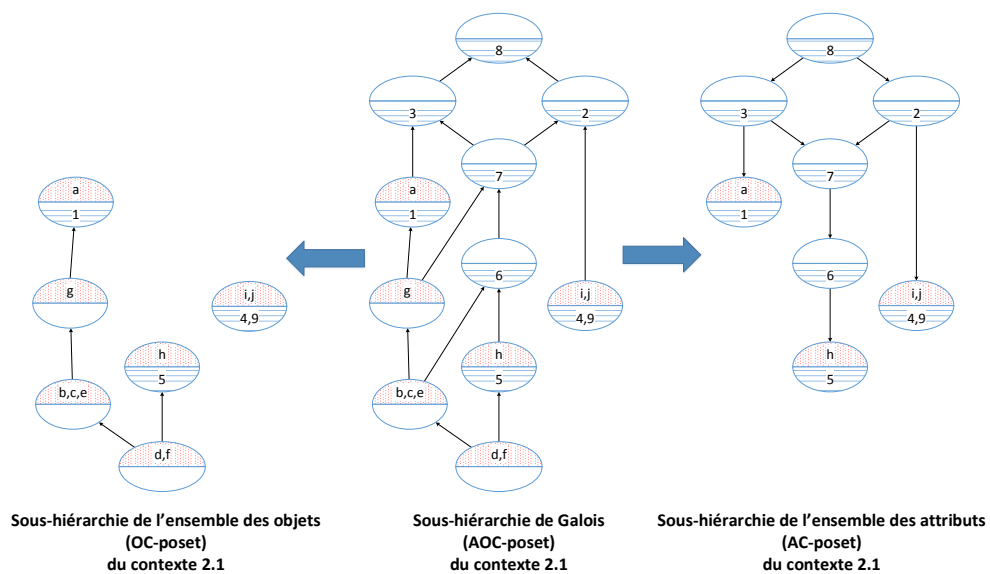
a
1
g
b,c,e
h
5
d,f
i,j
4,9

8
3
2
7
a
1
6
g
i,j
4,9
h
5
b,c,e
d,f

8
3
2
7
a
1
6
i,j
4,9
h
5

Sous-hiérarchie de l'ensemble des objets (OC-poset) du contexte 2.1

Sous-hiérarchie de Galois (AOC-poset) du contexte 2.1

Sous-hiérarchie de l'ensemble des attributs (AC-poset) du contexte 2.1